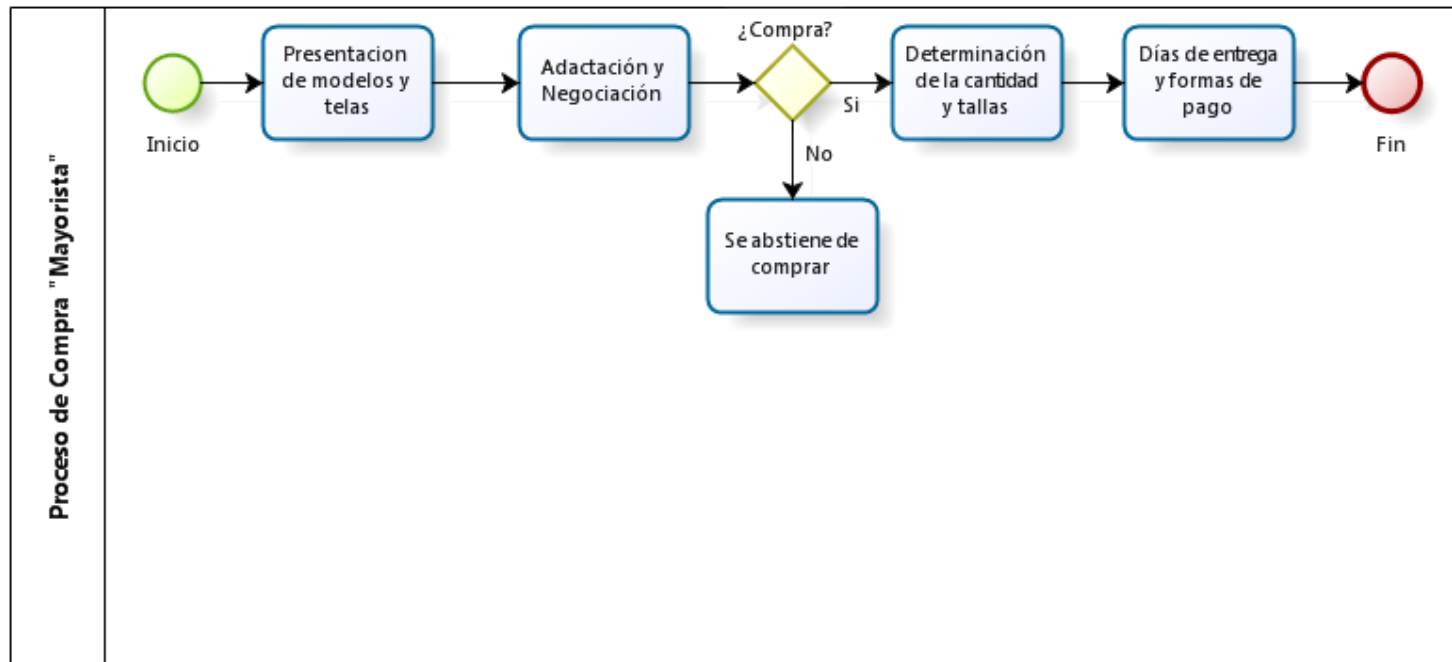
Proceso de Compra "Mayorista"

Inicio

Presentacion de modelos y telas

Adactación y Negociación

¿Compra?

Si

No

Se abstiene de comprar

Determinación de la cantidad y tallas

Días de entrega y formas de pago

Fin